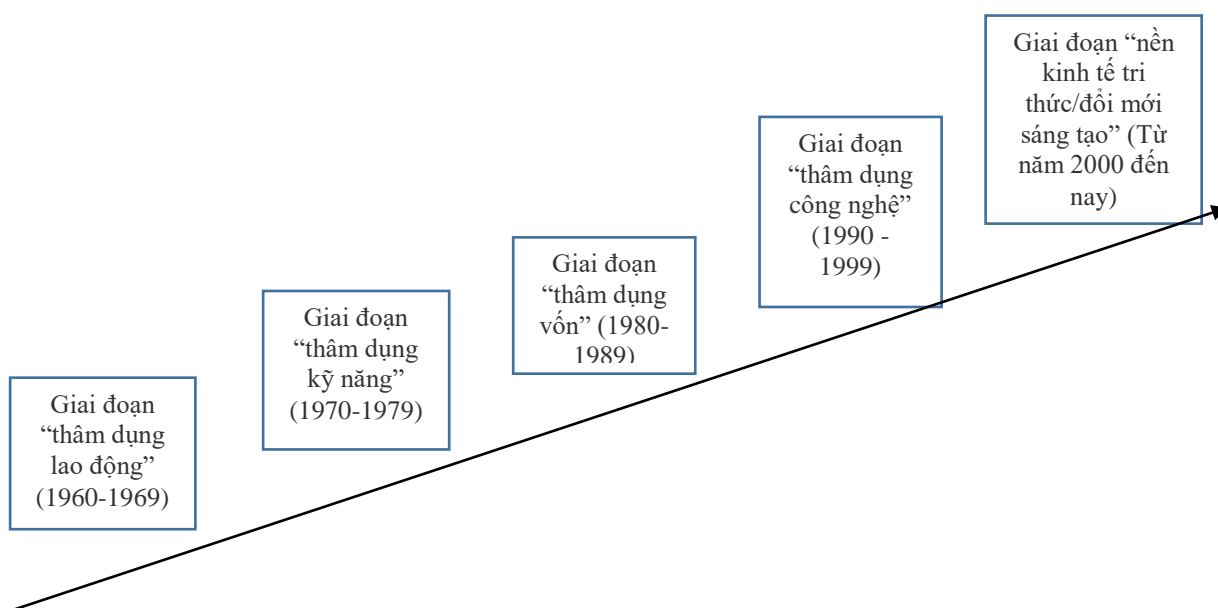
Giai đoạn "thâm dụng lao động" (1960-1969)

Giai đoạn "thâm dụng kỹ năng" (1970-1979)

Giai đoạn "thâm dụng vốn" (1980-1989)

Giai đoạn "thâm dụng công nghệ" (1990 - 1999)

Giai đoạn "nền kinh tế tri thức/đổi mới sáng tạo" (Từ năm 2000 đến nay)